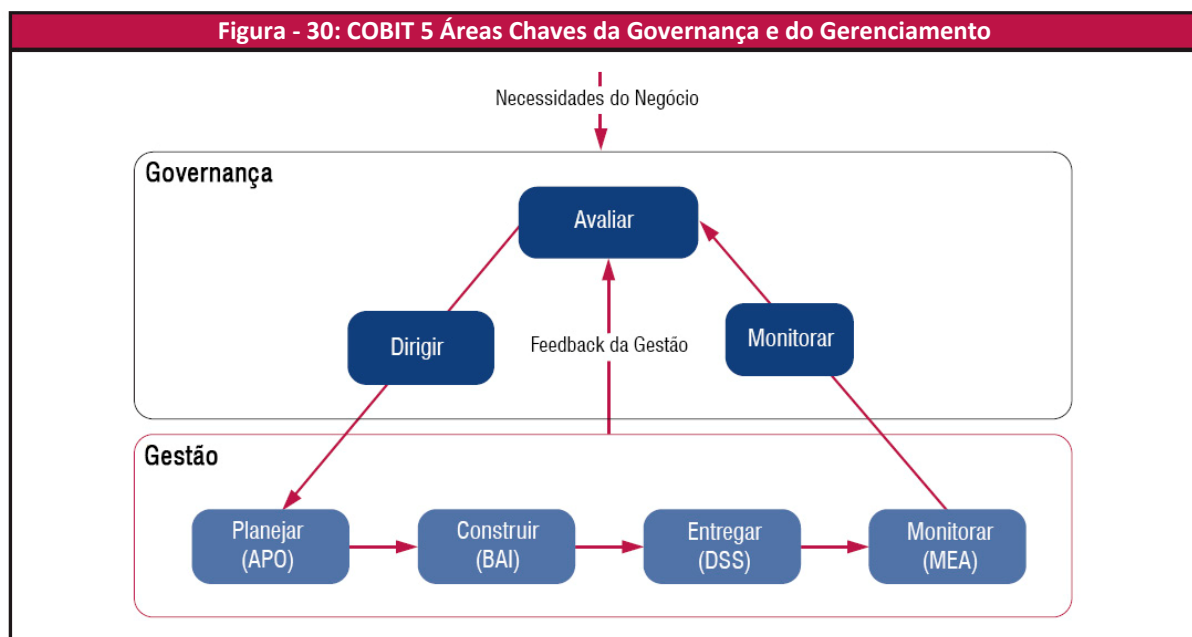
Figura - 30: COBIT 5 Áreas Chaves da Governança e do Gerenciamento

Necessidades do Negócio

Governança

Avaliar

Dirigir

Feedback da Gestão

Monitorar

Gestão

Planejar (APO)

Construir (BAI)

Entregar (DSS)

Monitorar (MEA)